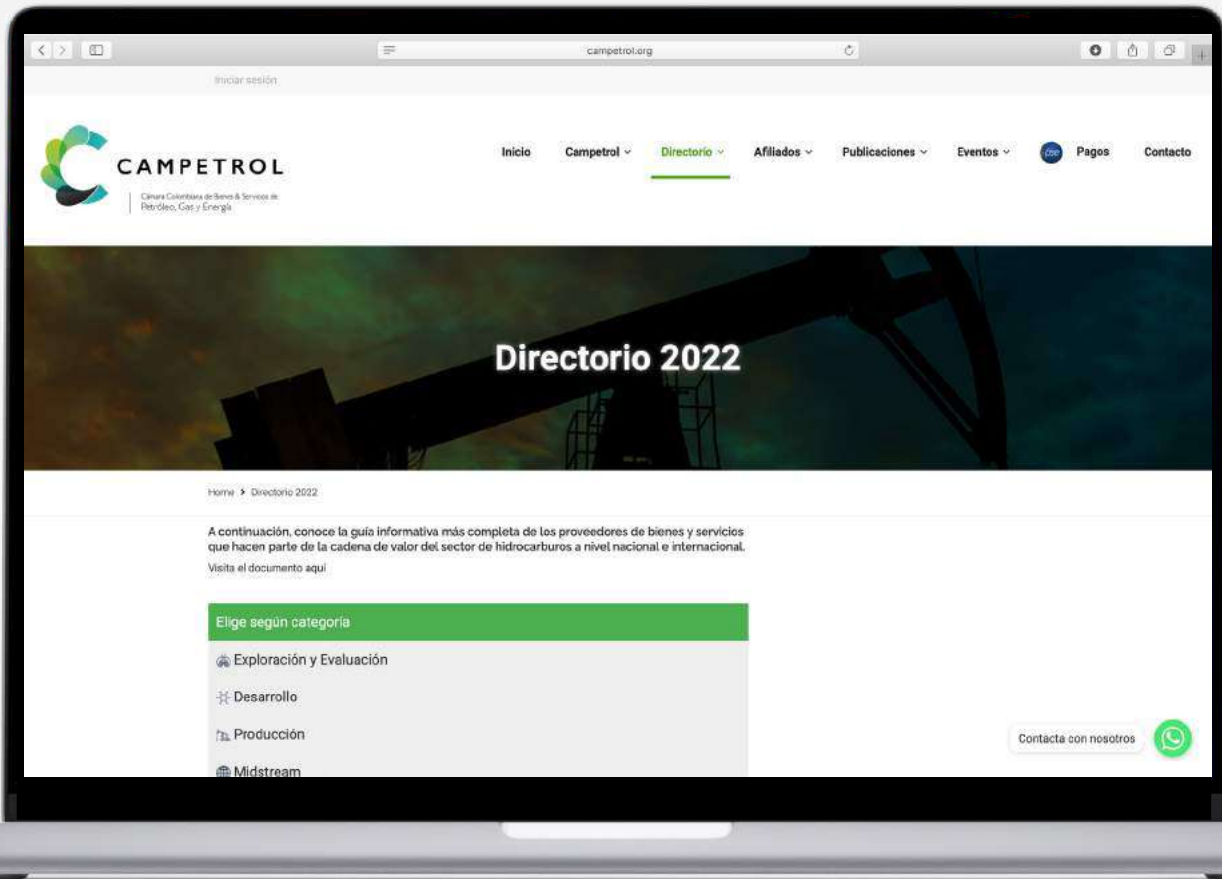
campetrol.org

Iniciar sesión

CAMPETROL
Cámara Colombiana de Bienes & Servicios de Petróleo, Gas y Energía

Inicio Campetrol Directorio Afiliados Publicaciones Eventos pse Pagos Contacto

Directorio 2022

Home > Directorio 2022

A continuación, conoce la guía informativa más completa de los proveedores de bienes y servicios que hacen parte de la cadena de valor del sector de hidrocarburos a nivel nacional e internacional.

Visita el documento aquí

Elige según categoría

Exploración y Evaluación

Desarrollo

Producción

Midstream

Contacta con nosotros